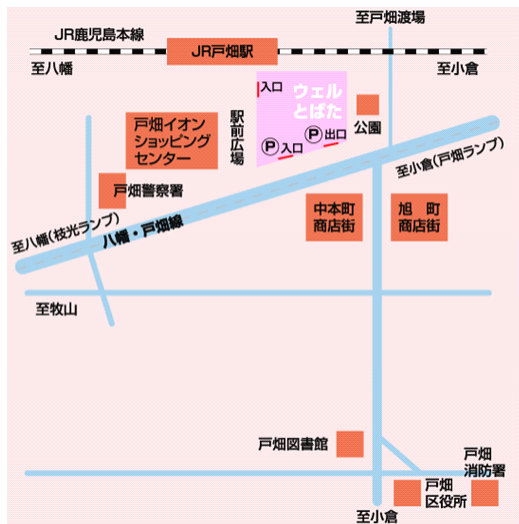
JR鹿児島本線

至戸畑渡場

JR戸畑駅

至八幡

至小倉

入口

ウェルとばた

駅前広場

戸畑イオンショッピングセンター

P 入口

P 出口

公園

戸畑警察署

至小倉(戸畑ランプ)

至八幡(枝光ランプ)

八幡・戸畑線

中本町商店街

旭町商店街

至牧山

戸畑図書館

戸畑消防署

戸畑区役所

至小倉